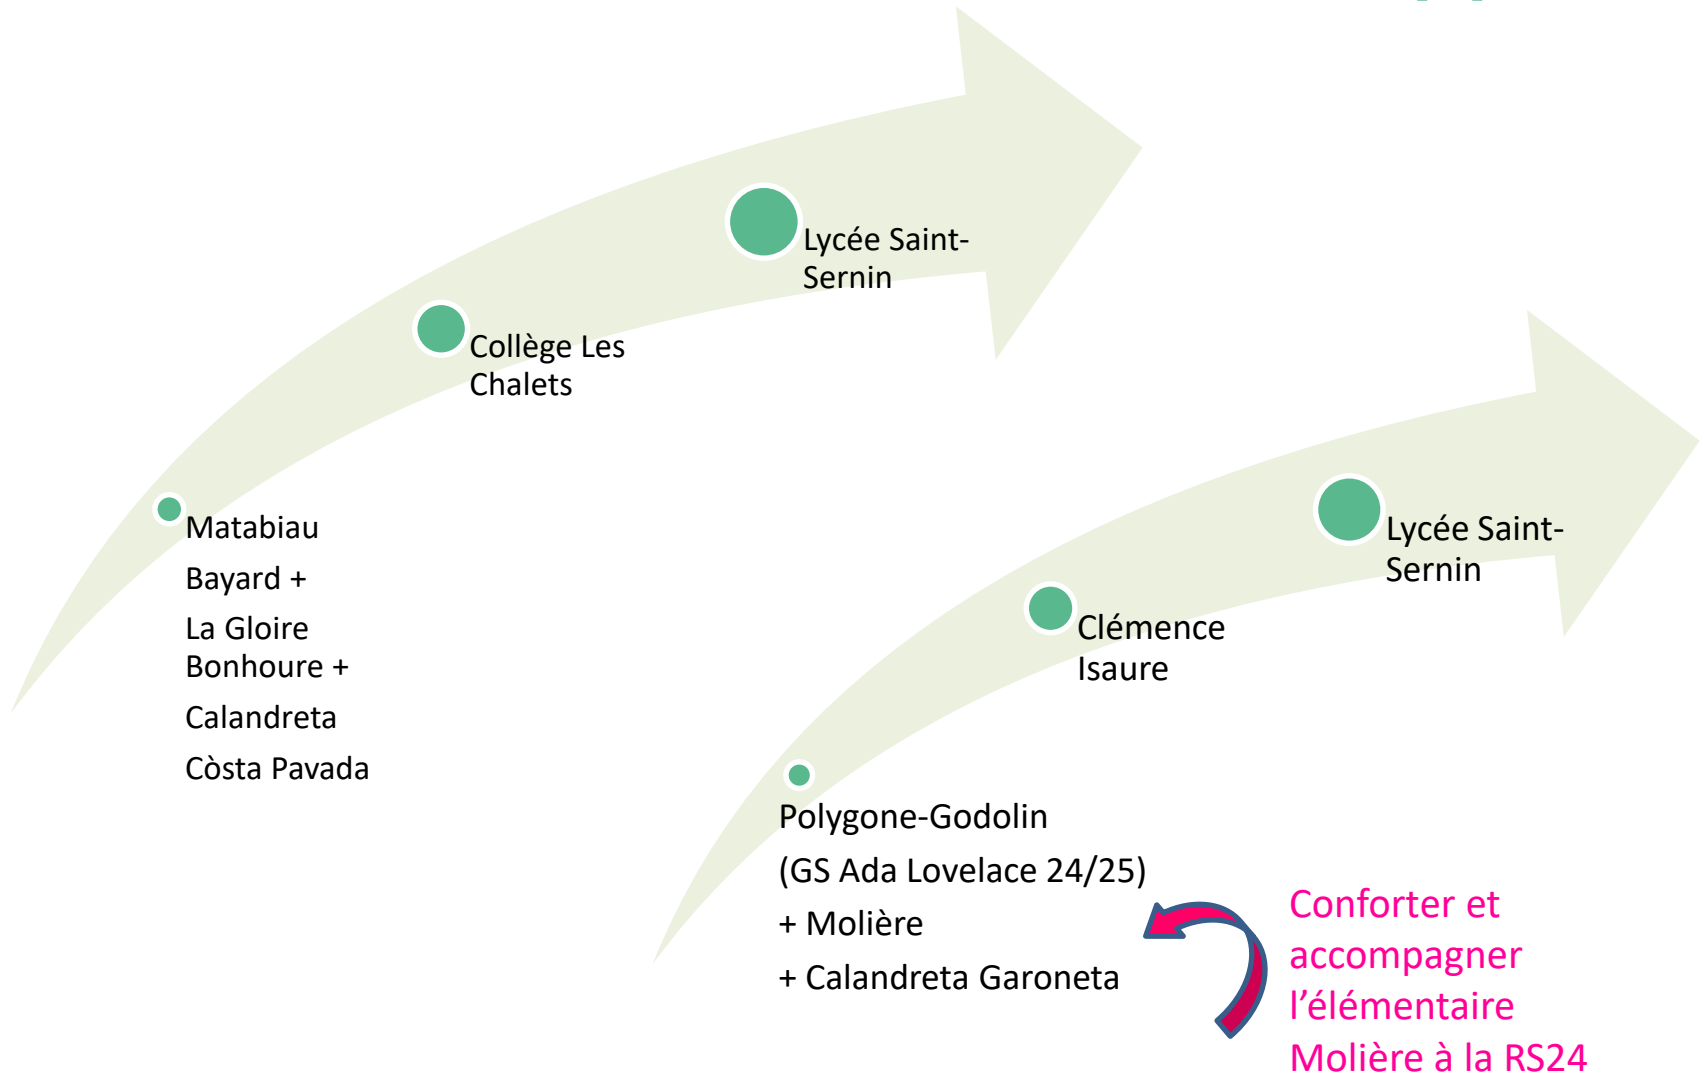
Lycée Saint-Sernin

Collège Les Chalets

Matabiau

Bayard +

La Gloire Bonhoure +

Calandreta

Còsta Pavada

Lycée Saint-Sernin

Clémence Isaure

Polygone-Godolin

(GS Ada Lovelace 24/25)

+ Molière

+ Calandreta Garoneta

Conforter et accompagner l'élémentaire Molière à la RS24